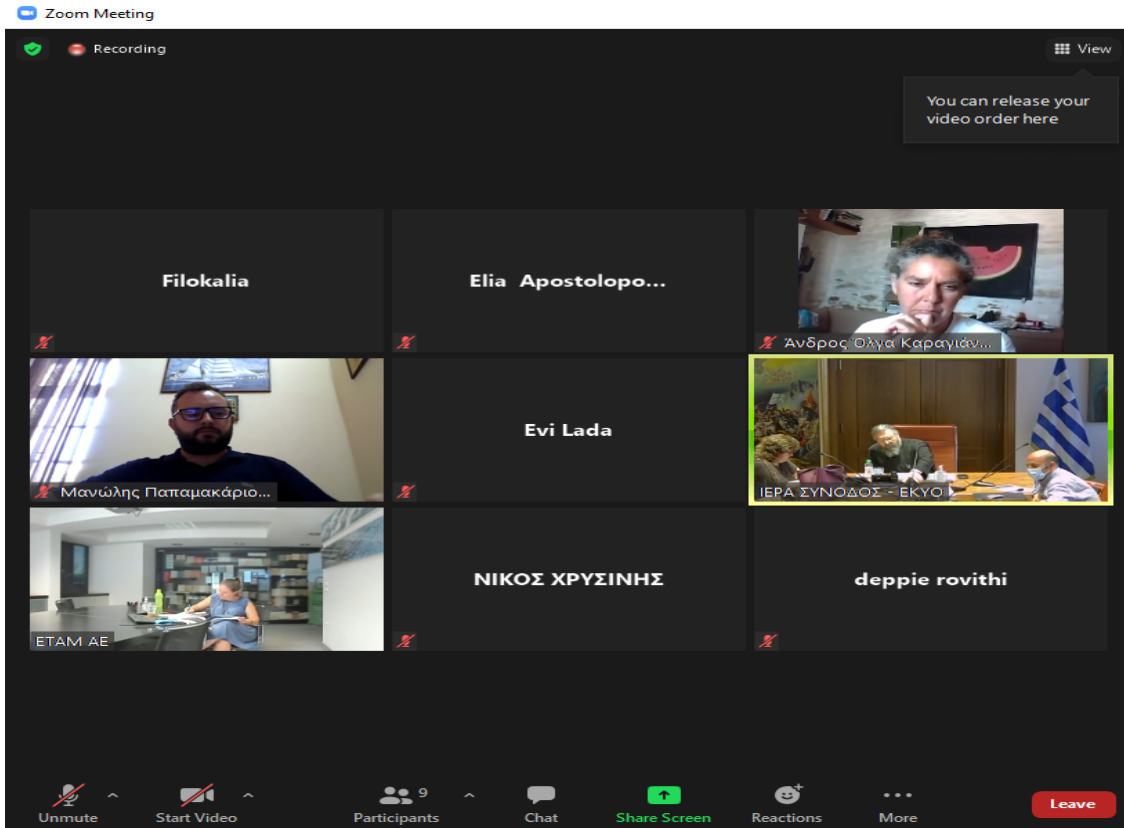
Zoom Meeting

Recording

View

You can release your video order here

Filokalia

Elia Apostolopo...

Άνδρος Όλγα Καραγιάν...

Μανώλης Παπαμακάριο...

Evi Lada

ΙΕΡΑ ΣΥΝΟΔΟΣ - ΕΚΥΟ

ΕΤΑΜ ΑΕ

ΝΙΚΟΣ ΧΡΥΣΙΝΗΣ

deppie rovithi

Unmute

Start Video

9

Participants

Chat

Share Screen

Reactions

More

Leave